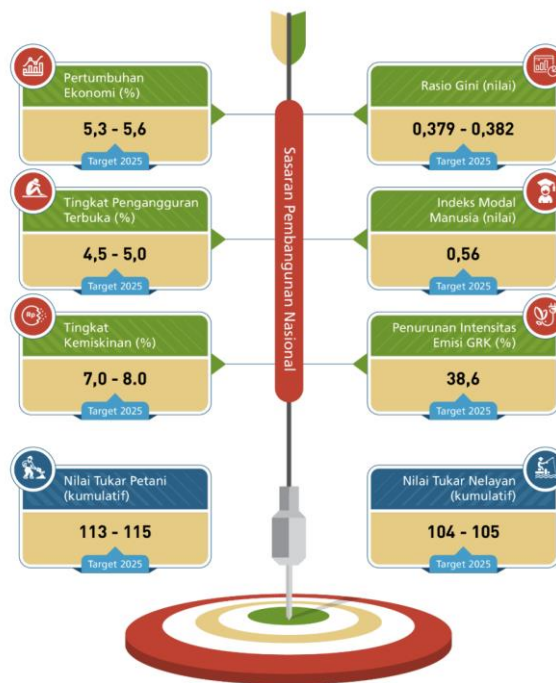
Pertumbuhan Ekonomi (%)

5,3 - 5,6

Target 2025

Tingkat Pengangguran Terbuka (%)

4,5 - 5,0

Target 2025

Tingkat Kemiskinan (%)

7,0 - 8.0

Target 2025

Nilai Tukar Petani (kumulatif)

113 - 115

Target 2025

Sasaran Pembangunan Nasional

Rasio Gini (nilai)

0,379 - 0,382

Target 2025

Indeks Modal Manusia (nilai)

0,56

Target 2025

Penurunan Intensitas Emisi GRK (%)

38,6

Target 2025

Nilai Tukar Nelayan (kumulatif)

104 - 105

Target 2025